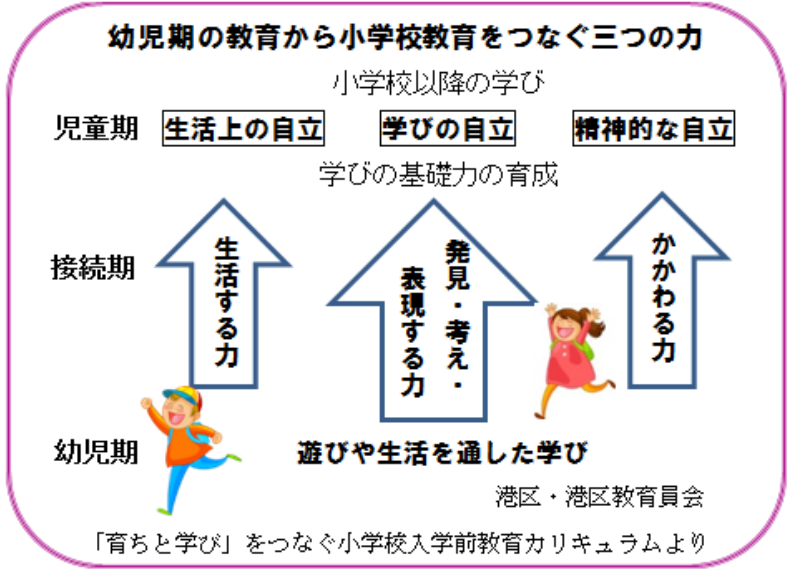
幼児期の教育から小学校教育をつなぐ三つの力

小学校以降の学び

児童期 生活上の自立 学びの自立 精神的な自立

学びの基礎力の育成

接続期

生活する力

発見・考え・表現する力

かかわる力

幼児期 遊びや生活を通した学び

港区・港区教育員会

「育ちと学び」をつなぐ小学校入学前教育カリキュラムより